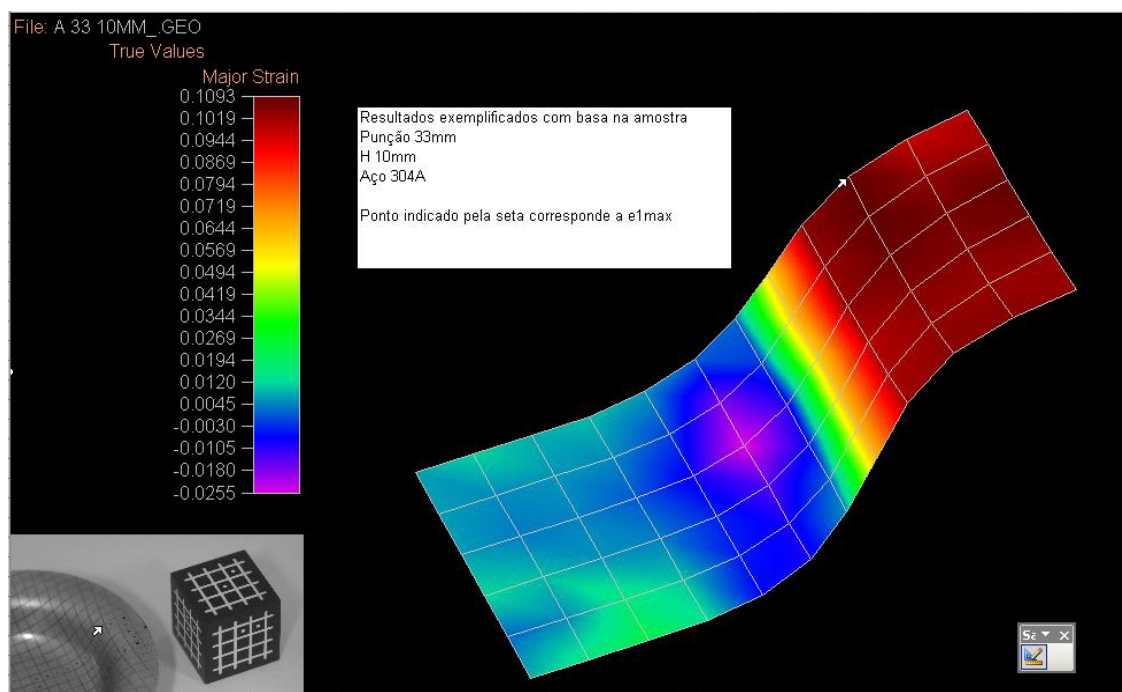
File: A 33 10MM_.GEO
True Values
Major Strain
0.1093
0.1019
0.0944
0.0869
0.0794
0.0719
0.0644
0.0569
0.0494
0.0419
0.0344
0.0269
0.0194
0.0120
0.0045
-0.0030
-0.0105
-0.0180
-0.0255

Resultados exemplificados com basa na amostra
Punção 33mm
H 10mm
Aço 304A

Ponto indicado pela seta corresponde a e1max

Sa